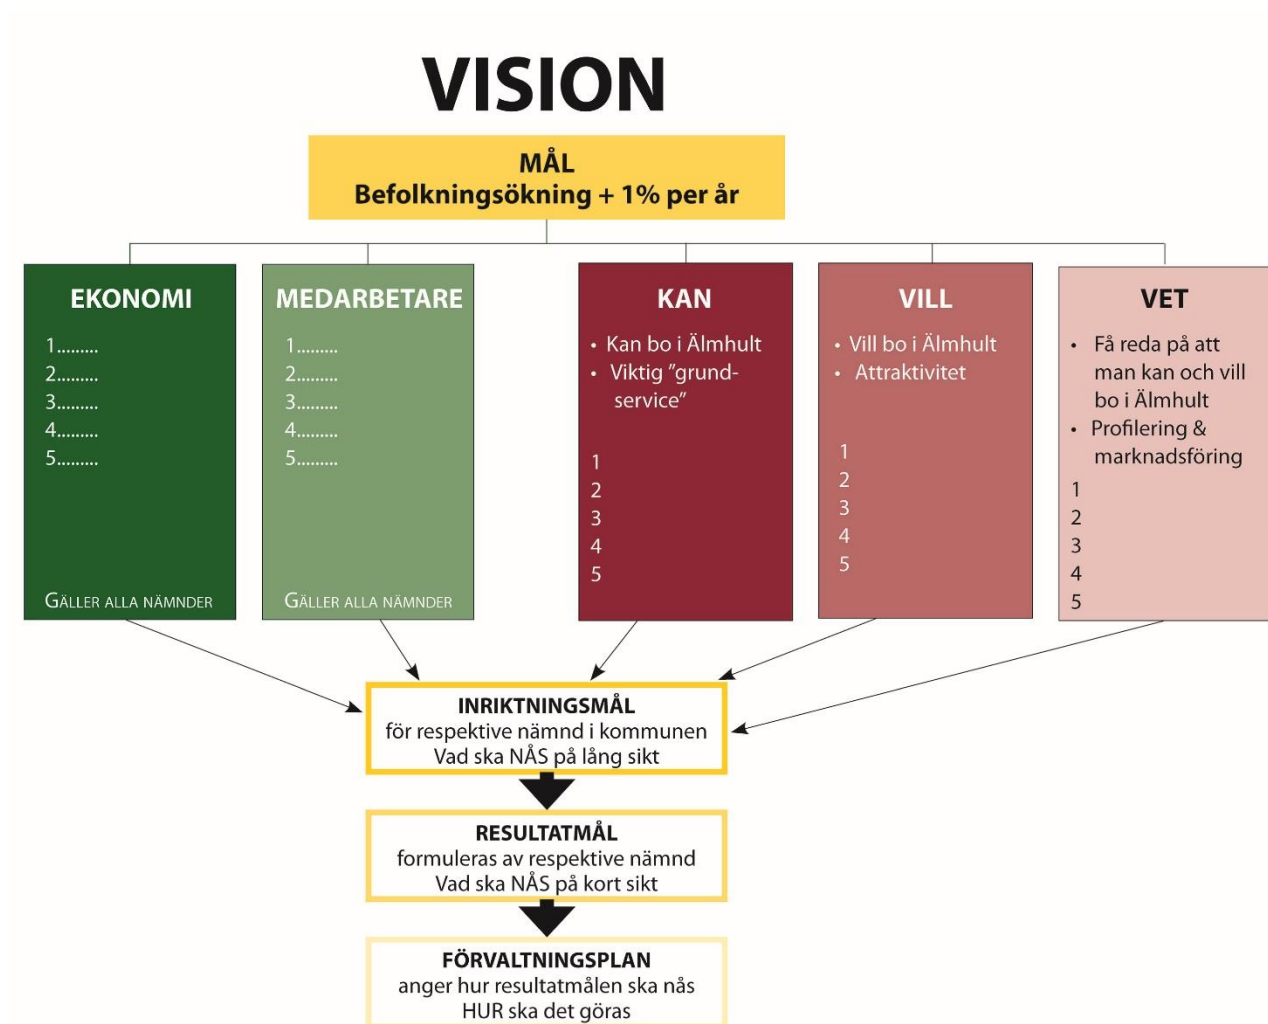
VISION

MÅL
Befolkningsökning + 1% per år

EKONOMI

1.........
2.........
3.........
4.........
5.........

GÄLLER ALLA NÄMNDER

MEDARBETARE

1.........
2.........
3.........
4.........
5.........

GÄLLER ALLA NÄMNDER

KAN

• Kan bo i Älmhult
• Viktig "grundservice"

1
2
3
4
5

VILL

• Vill bo i Älmhult
• Attraktivitet

1
2
3
4
5

VET

• Få reda på att man kan och vill bo i Älmhult
• Profilering & marknadsföring

1
2
3
4
5

INRIKTNINGSMÅL
för respektive nämnd i kommunen
Vad ska NÅS på lång sikt

RESULTATMÅL
formuleras av respektive nämnd
Vad ska NÅS på kort sikt

FÖRVALTNINGSPLAN
anger hur resultatmålen ska nås
HUR ska det göras